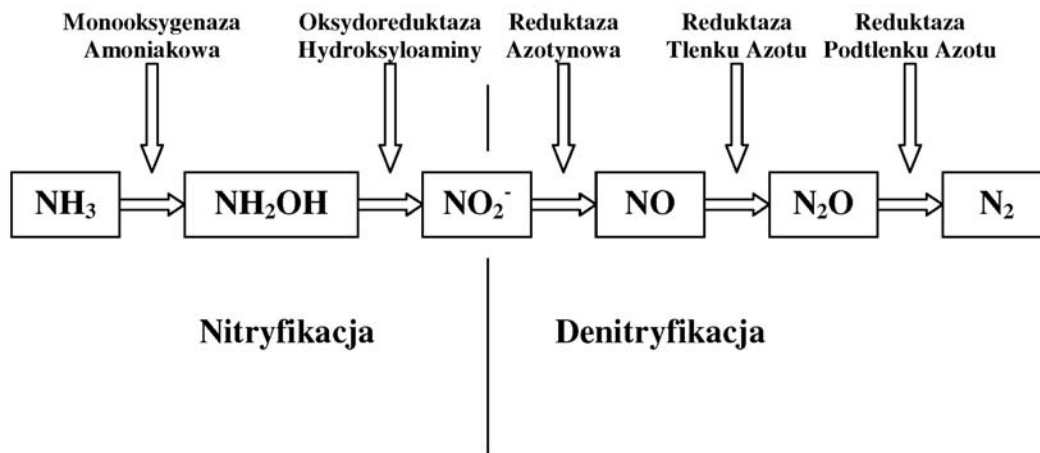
Monooksygenaza Amoniakowa

Oksydoreduktaza Hydroksyloaminy

Reduktaza Azotynowa

Reduktaza Tlenku Azotu

Reduktaza Podtlenku Azotu

$NH_3$

$NH_2OH$

$NO_2^-$

NO

$N_2O$

$N_2$

Nitryfikacja

Denitryfikacja